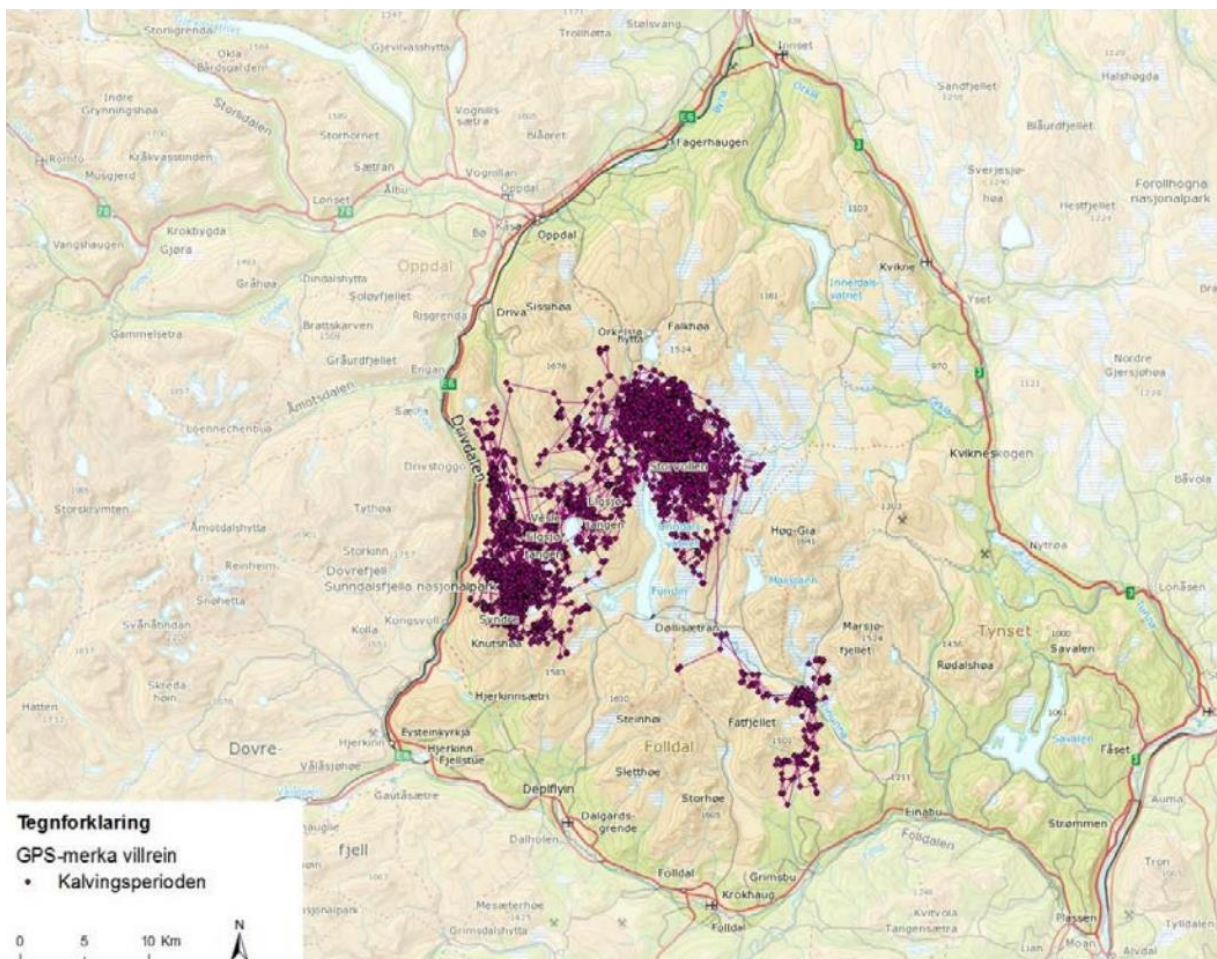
Storligrenda
Okla
Bårdsgarden
Gjevilvasshytta
Stølsvang
Trollhetta
Innset
Indre Grynningshøa
Storsdalen
Stornebbet
Vognillsætra
Nåøret
Fagerhaugen
Sandfjellet
Halshøgda
Blåurdfjellet
Kråkvasstinden
Musgjerd
Sætran
Albu
Vognillan
Oppdal
Sverjesjøhøa
Hestfjellet
Forollhogna nasjonalpark
Løriset
Krokbygda
Gjøra
Vangshaugen
Bø
Kåsa
Oppdal
Kvikne
Innerdalsvatnet
Yset
Dindalshytta
Gråhøa
Soløyfjellet
Brattskarven
Risgrenda
Driva
Sissihøa
Orkelsjøhytta
Falkhøa
Gammelsetra
Gråurdfjellet
Engan
Nordre Gjersjøhøa
Åmotsdalen
Sæta
Driva
Loennechenbua
Drivdalen
Drivstoggo
Storvillen
Kvikneskogen
Storskrymten
Tythøa
Elgsjø
Åmotdalshytta
Vesle Elgsjø tangen
Høg-Gia
Nytrøa
Reinheim
Storkinn
Dovrefjell
Sunndalsfjella nasjonalpark
Snøhetta
Svånåtindan
Kolla
Kongsvoll
Syndre
Knutshøa
Fundin
Døllisætran
Marsjøfjellet
Tynset
Savalen
Lonåsen
Rødalshøa
Skredahoin
Hjerkinnsætri
Hatten
Dovre
Hjerkinn
Eysteinkyrkja
Hjerkinn Fjellstue
Vålåsjøhøe
Steinhøi
Folldal
Fatfjellet
Savalen
Fåset
Sletthøe
Storhøe
Einabu
Auma
Gautåsætre
Deplflyin
Dalgardsgrende
Dalholen
Strømmen
Folldalen
Grimsbu
Folldal
Krokhaug
Tron
Mesæterhøe
Grimsdalshytta
Tangensætra
Kvitvola
Plassen
Moan
Tylldalen
Alvdal
Lian
fjell

Tegnforklaring
GPS-merka villrein
• Kalvingsperioden
0 5 10 Km
N